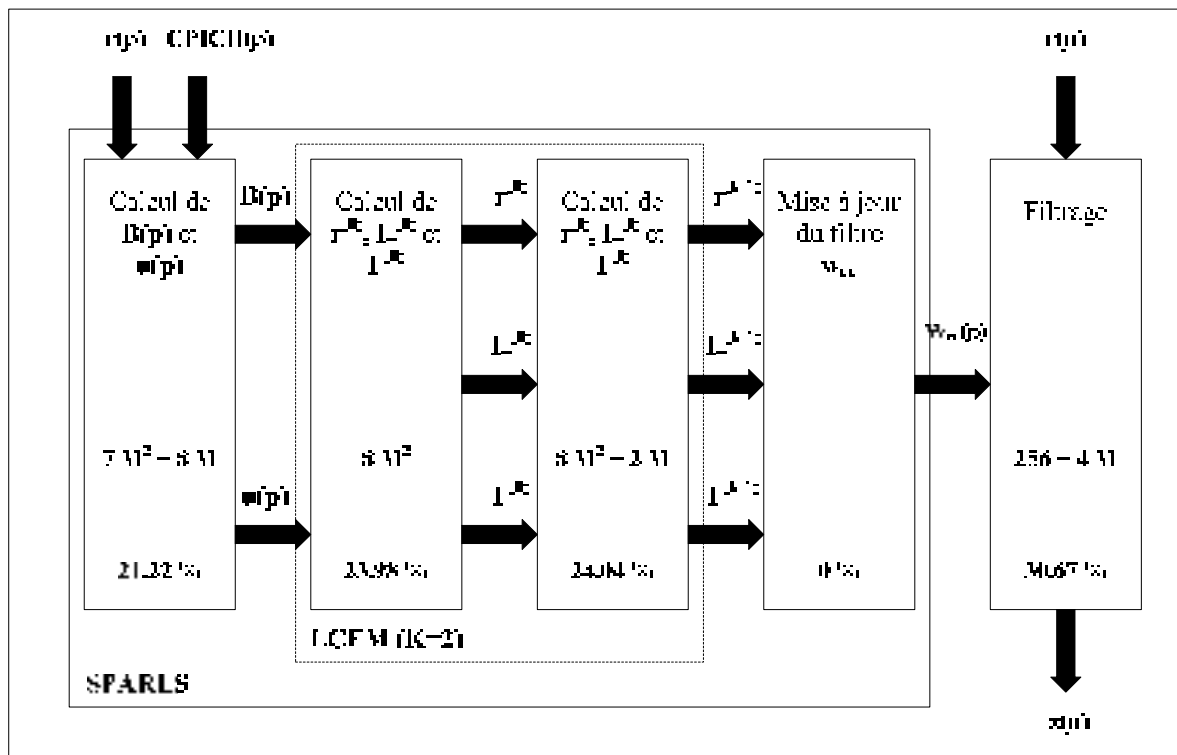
r(p) C(K)(p)

r(p)

Calcul de B(p) et φ(p)

B(p)

Calcul de $r^{-K}$, $L^{-K}$ et $I^{-K}$

$r^{-K}$

Calcul de $r^{-K}$, $L^{-K}$ et $I^{-K}$

$r^{-K+2}$

Mise à jour du filtre $w_n$

Filtrage

$L^{-K}$

$L^{-K+2}$

$w_n(p)$

$7M^2 - 8M$

$8M^2$

$8M^2 - 3M$

$256 - 4M$

φ(p)

$I^{-K}$

$I^{-K+2}$

21.32 %

33.98 %

24.04 %

0 %

20.67 %

LCFM (K=2)

SPARLS

x(p)